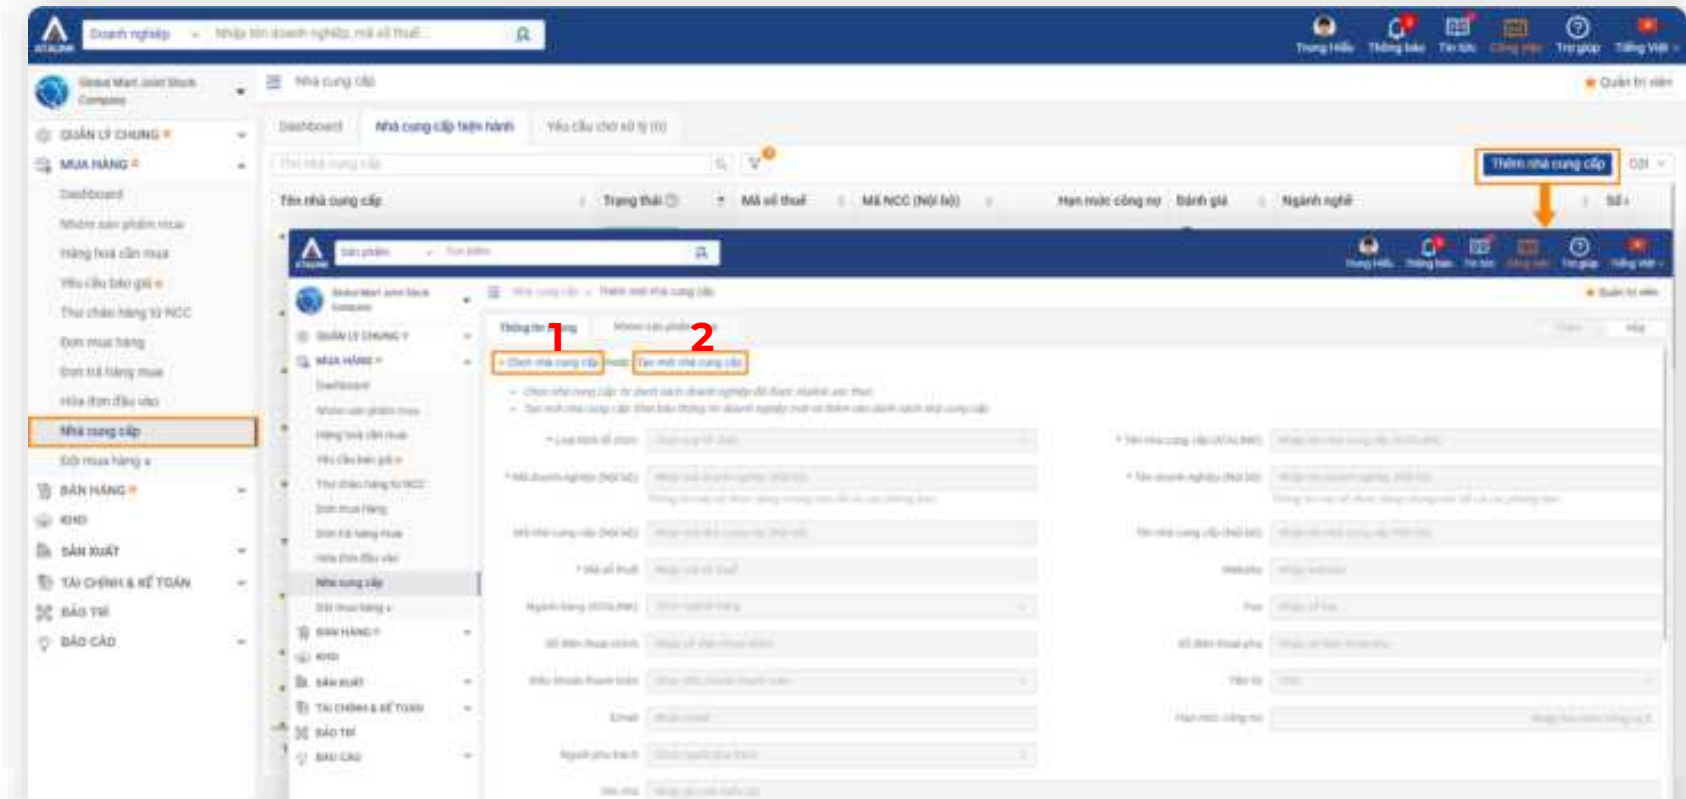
Doanh nghiệp | Nhập tên doanh nghiệp, mã số thuế...

Trung Hiếu | Thông báo | Tin tức | Công việc | Trợ giúp | Tiếng Việt

Global Mart Joint Stock Company

Nhà cung cấp

Quản trị viên

QUẢN LÝ CHUNG
MUA HÀNG
Dashboard
Nhóm sản phẩm mua
Hàng hoá cần mua
Yêu cầu báo giá
Thư chào hàng từ NCC
Đơn mua hàng
Đơn trả hàng mua
Hóa đơn đầu vào
Nhà cung cấp
Đổi mua hàng
BÁN HÀNG
KHO
SẢN XUẤT
TÀI CHÍNH & KẾ TOÁN
BẢO TRÌ
BÁO CÁO

Dashboard | Nhà cung cấp hiện hành | Yêu cầu chờ xử lý (0)

Tìm nhà cung cấp

Thêm nhà cung cấp | Cột

Tên nhà cung cấp | Trạng thái | Mã số thuế | Mã NCC (Nội bộ) | Hạn mức công nợ | Đánh giá | Ngành nghề | Số

Sản phẩm | Tìm kiếm

Trung Hiếu | Thông báo | Tin tức | Công việc | Trợ giúp | Tiếng Việt

Global Mart Joint Stock Company

Nhà cung cấp > Thêm mới nhà cung cấp

Quản trị viên

QUẢN LÝ CHUNG
MUA HÀNG
Dashboard
Nhóm sản phẩm mua
Hàng hoá cần mua
Yêu cầu báo giá
Thư chào hàng từ NCC
Đơn mua hàng
Đơn trả hàng mua
Hóa đơn đầu vào
Nhà cung cấp
Đổi mua hàng
BÁN HÀNG
KHO
SẢN XUẤT
TÀI CHÍNH & KẾ TOÁN
BẢO TRÌ
BÁO CÁO

Thông tin chung | Nhóm sản phẩm

Chọn nhà cung cấp 1 hoặc Tạo mới nhà cung cấp 2

Hủy | Lưu

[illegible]
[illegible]

* Loại hình tổ chức | * Tên nhà cung cấp (Viết tắt)
* Mã doanh nghiệp (Nội bộ) | * Tên doanh nghiệp (Nội bộ)
Mã nhà cung cấp (Nội bộ) | Tên nhà cung cấp (Nội bộ)
* Mã số thuế | Website
Ngành hàng (Viết tắt) | Fax
Số điện thoại chính | Số điện thoại phụ
Điều khoản thanh toán | Tiền tệ
Email | Hạn mức công nợ
Người phụ trách
Ghi chú